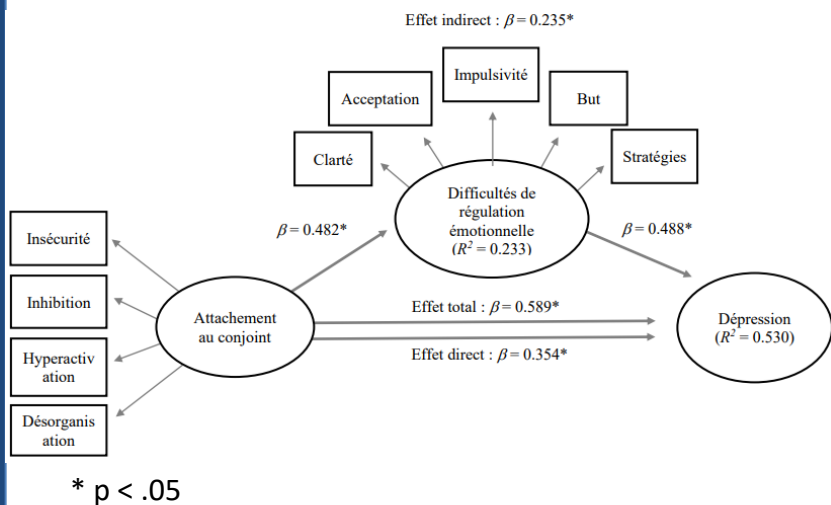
Effet indirect : $\beta = 0.235$*

Impulsivité

Acceptation

But

Clarté

Stratégies

Difficultés de régulation émotionnelle ($R^2 = 0.233$)

$\beta = 0.482$*

$\beta = 0.488$*

Insécurité

Inhibition

Hyperactivation

Désorganisation

Attachement au conjoint

Effet total : $\beta = 0.589$*

Effet direct : $\beta = 0.354$*

Dépression ($R^2 = 0.530$)

* p < .05